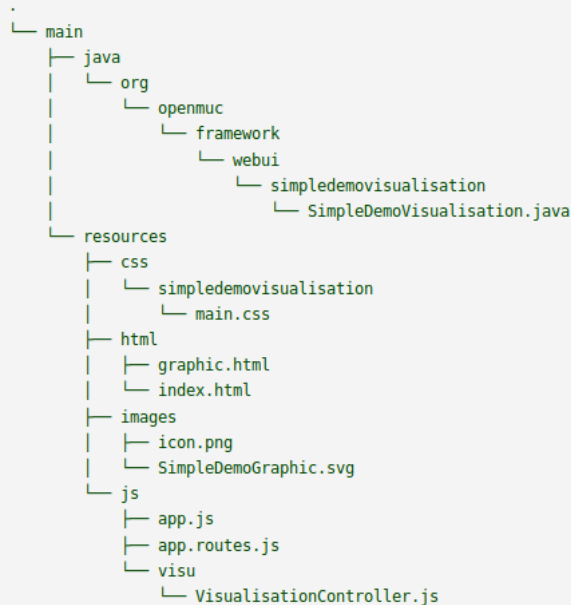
.
└── main
    ├── java
    │   └── org
    │       └── openmuc
    │           └── framework
    │               └── webui
    │                   └── simpledemovisualisation
    │                       └── SimpleDemoVisualisation.java
    └── resources
        ├── css
        │   └── simpledemovisualisation
        │       └── main.css
        ├── html
        │   ├── graphic.html
        │   └── index.html
        ├── images
        │   ├── icon.png
        │   └── SimpleDemoGraphic.svg
        └── js
            ├── app.js
            ├── app.routes.js
            └── visu
                └── VisualisationController.js